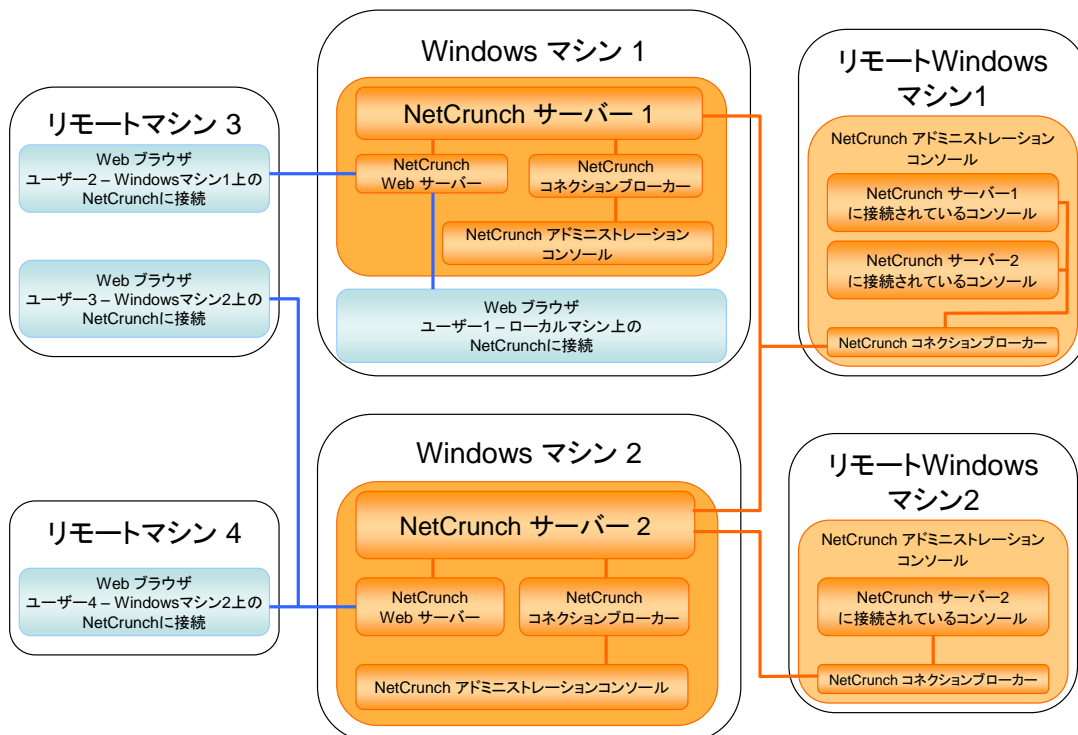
リモートマシン 3

Web ブラウザ
ユーザー2 – Windowsマシン1上の
NetCrunchに接続

Web ブラウザ
ユーザー3 – Windowsマシン2上の
NetCrunchに接続

Windows マシン 1

NetCrunch サーバー 1

NetCrunch
Web サーバー

NetCrunch
コネクションブローカー

NetCrunch アドミニストレーション
コンソール

Web ブラウザ
ユーザー1 – ローカルマシン上の
NetCrunchに接続

リモートWindows
マシン1

NetCrunch アドミニストレーション
コンソール

NetCrunch サーバー1
に接続されているコンソール

NetCrunch サーバー2
に接続されているコンソール

NetCrunch コネクションブローカー

リモートマシン 4

Web ブラウザ
ユーザー4 – Windowsマシン2上の
NetCrunchに接続

Windows マシン 2

NetCrunch サーバー 2

NetCrunch
Web サーバー

NetCrunch
コネクションブローカー

NetCrunch アドミニストレーションコンソール

リモートWindows
マシン2

NetCrunch アドミニストレーション
コンソール

NetCrunch サーバー2
に接続されているコンソール

NetCrunch コネクションブローカー